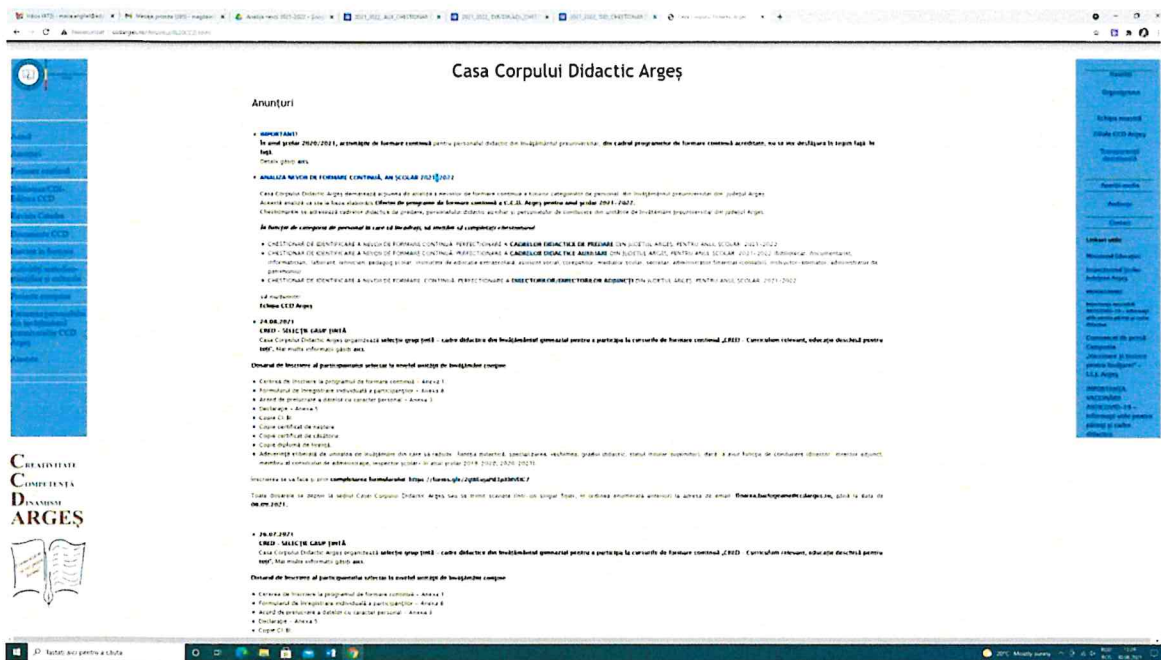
Casa Corpului Didactic Argeș

Anunțuri

• IMPORTANT!
În anul școlar 2020/2021, activitățile de formare continuă pentru personalul didactic din învățământul preuniversitar, din cadrul programelor de formare continuă acreditate, nu se mai desfășoară în regim față în față.
Detalii găsiți aici.

• ANALIZA NEVOII DE FORMARE CONTINUĂ, AN ȘCOLAR 2021-2022

Casa Corpului Didactic Argeș demarează acțiunea de analiză a nevoilor de formare continuă a tuturor categoriilor de personal din învățământul preuniversitar din județul Argeș.
Această analiză va sta la baza elaborării Ofertei de programe de formare continuă a C.C.D. Argeș pentru anul școlar 2021-2022.
Chestionarele se adresează cadrelor didactice de predare, personalului didactic auxiliar și personalului de conducere din unitățile de învățământ preuniversitar din județul Argeș.

În funcție de categoria de personal în care vă încadrați, vă invităm să completați chestionarul:

• CHESTIONAR DE IDENTIFICARE A NEVOII DE FORMARE CONTINUĂ/PERFECȚIONARE A CADRELOR DIDACTICE DE PREDARE DIN JUDEȚUL ARGEȘ, PENTRU ANUL ȘCOLAR 2021-2022
• CHESTIONAR DE IDENTIFICARE A NEVOII DE FORMARE CONTINUĂ/PERFECȚIONARE A CADRELOR DIDACTICE AUXILIARE DIN JUDEȚUL ARGEȘ, PENTRU ANUL ȘCOLAR 2021-2022 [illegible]
• CHESTIONAR DE IDENTIFICARE A NEVOII DE FORMARE CONTINUĂ/PERFECȚIONARE A DIRECTORILOR/DIRECTORILOR ADJUNCȚI DIN JUDEȚUL ARGEȘ, PENTRU ANUL ȘCOLAR 2021-2022

Vă mulțumim!
Echipa CCD Argeș

• 24.08.2021
CRED - SELECȚIE GRUP ȚINTĂ
Casa Corpului Didactic Argeș organizează selecție grup țintă - cadre didactice din învățământul gimnazial pentru a participa la cursurile de formare continuă „CRED - Curriculum relevant, educație deschisă pentru toți". Mai multe informații găsiți aici.

Dosarul de înscriere al participanților selectați la nivelul unității de învățământ conține:

• Cererea de înscriere la programul de formare continuă - Anexa 1
• Formularul de înregistrare individuală a participanților - Anexa 4
• Acord de prelucrare a datelor cu caracter personal - Anexa 3
• Declarație - Anexa 5
• Copie CI/BI
• Copie certificat de naștere
• Copie certificat de căsătorie
• Copie diplomă de licență
• Adeverință eliberată de unitatea de învățământ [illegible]

Înscrierea se va face și prin completarea formularului: https://forms.gle/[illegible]

Toate dosarele se depun la sediul Casei Corpului Didactic Argeș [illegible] până la data de 06.09.2021.

• 26.07.2021
CRED - SELECȚIE GRUP ȚINTĂ
Casa Corpului Didactic Argeș organizează selecție grup țintă - cadre didactice din învățământul gimnazial pentru a participa la cursurile de formare continuă „CRED - Curriculum relevant, educație deschisă pentru toți". Mai multe informații găsiți aici.

Dosarul de înscriere al participanților selectați la nivelul unității de învățământ conține:

• Cererea de înscriere la programul de formare continuă - Anexa 1
• Formularul de înregistrare individuală a participanților - Anexa 4
• Acord de prelucrare a datelor cu caracter personal - Anexa 3
• Declarație - Anexa 5
• Copie CI/BI

Acasă
Anunțuri
Formare continuă
Biblioteca CCD
Editura CCD
Revista Catedra
Documente CCD
Ședințe în format
Activități metodico-științifice și culturale
Proiecte europene
Formarea personalului din învățământ
Arhivă

Creativitate
Competență
Dinamism
ARGEȘ

Acasă
Organigrama
Echipa noastră
Filiale CCD Argeș
Transparență decizională
Apariții media
Arhiva
Contact
Linkuri utile
Ministerul Educației
Inspectoratul Școlar Județean Argeș
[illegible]

Tastați aici pentru a căuta
20°C Mostly sunny